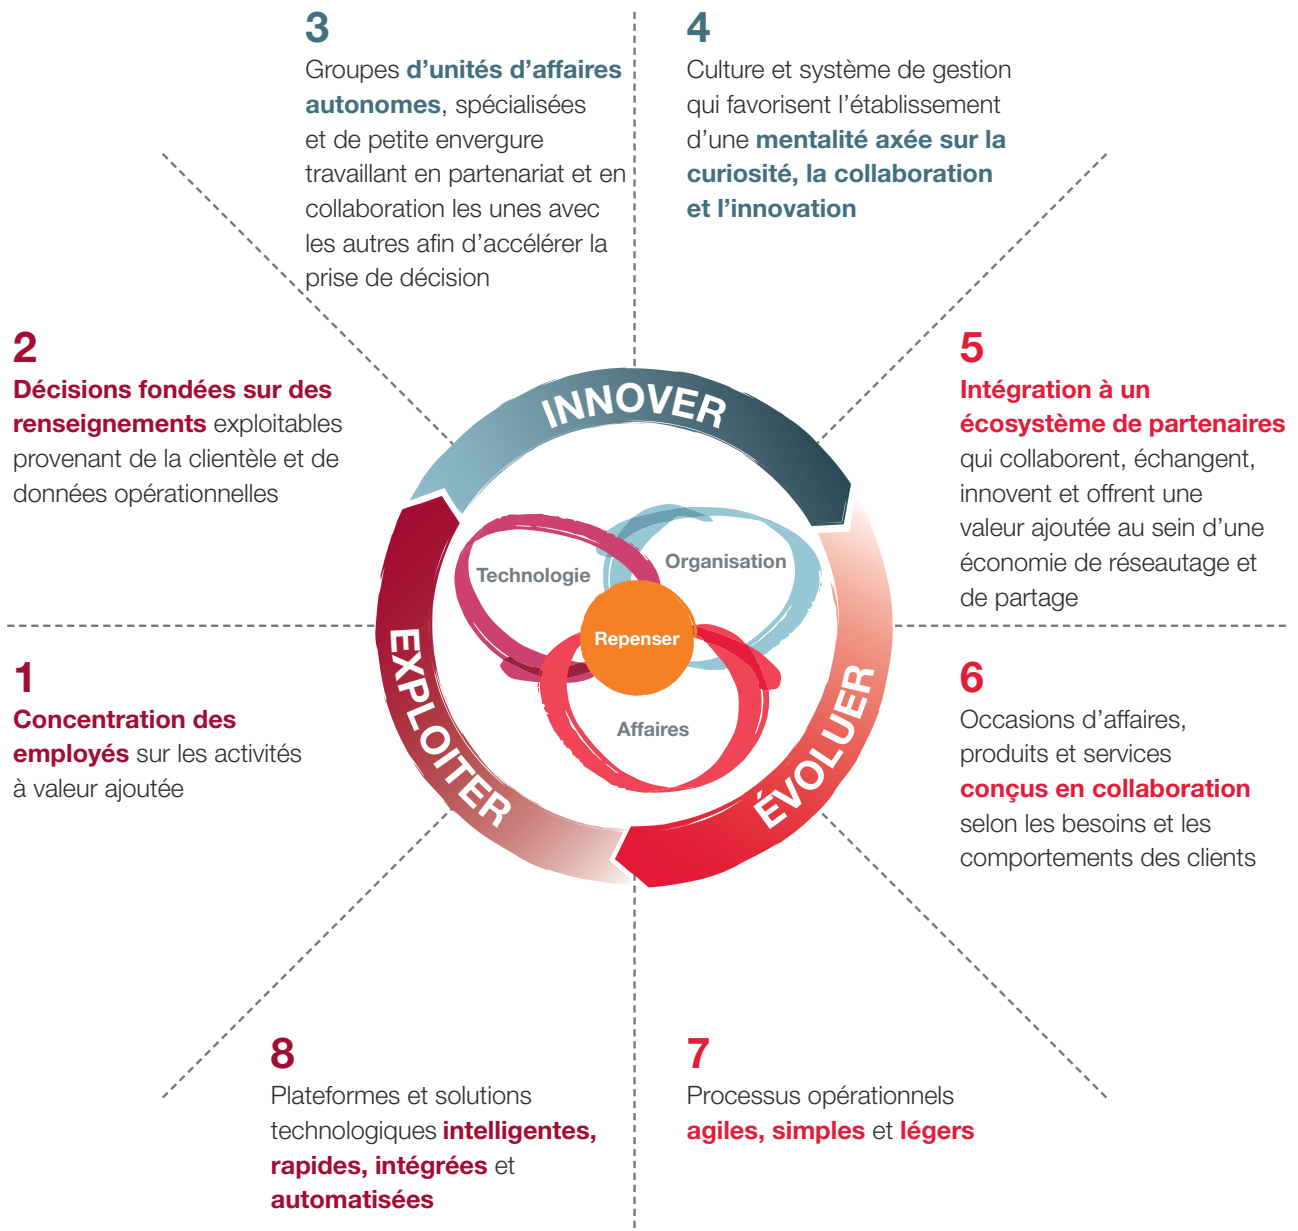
3
Groupes d’unités d’affaires autonomes, spécialisées et de petite envergure travaillant en partenariat et en collaboration les unes avec les autres afin d’accélérer la prise de décision

4
Culture et système de gestion qui favorisent l’établissement d’une mentalité axée sur la curiosité, la collaboration et l’innovation

2
Décisions fondées sur des renseignements exploitables provenant de la clientèle et de données opérationnelles

5
Intégration à un écosystème de partenaires qui collaborent, échangent, innovent et offrent une valeur ajoutée au sein d’une économie de réseautage et de partage

INNOVER

Technologie

Organisation

Repenser

Affaires

EXPLOITER

ÉVOLUER

1
Concentration des employés sur les activités à valeur ajoutée

6
Occasions d’affaires, produits et services conçus en collaboration selon les besoins et les comportements des clients

8
Plateformes et solutions technologiques intelligentes, rapides, intégrées et automatisées

7
Processus opérationnels agiles, simples et légers